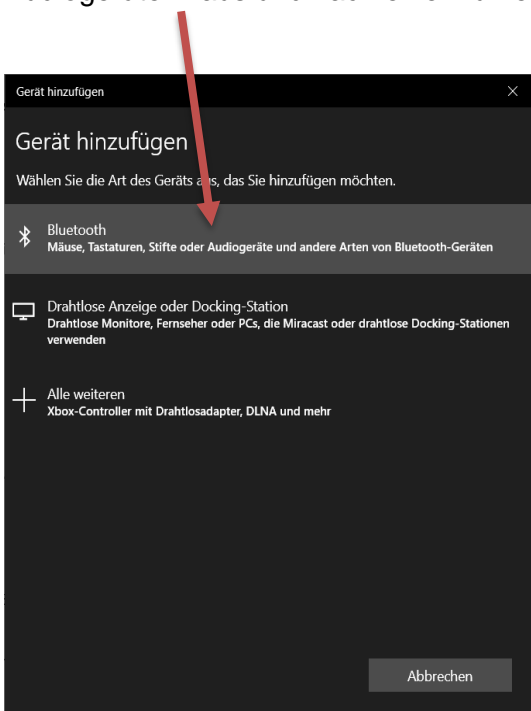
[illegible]

Gerät hinzufügen

Gerät hinzufügen

Wählen Sie die Art des Geräts aus, das Sie hinzufügen möchten.

Bluetooth
Mäuse, Tastaturen, Stifte oder Audiogeräte und andere Arten von Bluetooth-Geräten

Drahtlose Anzeige oder Docking-Station
Drahtlose Monitore, Fernseher oder PCs, die Miracast oder drahtlose Docking-Stationen verwenden

Alle weiteren
Xbox-Controller mit Drahtlosadapter, DLNA und mehr

Abbrechen